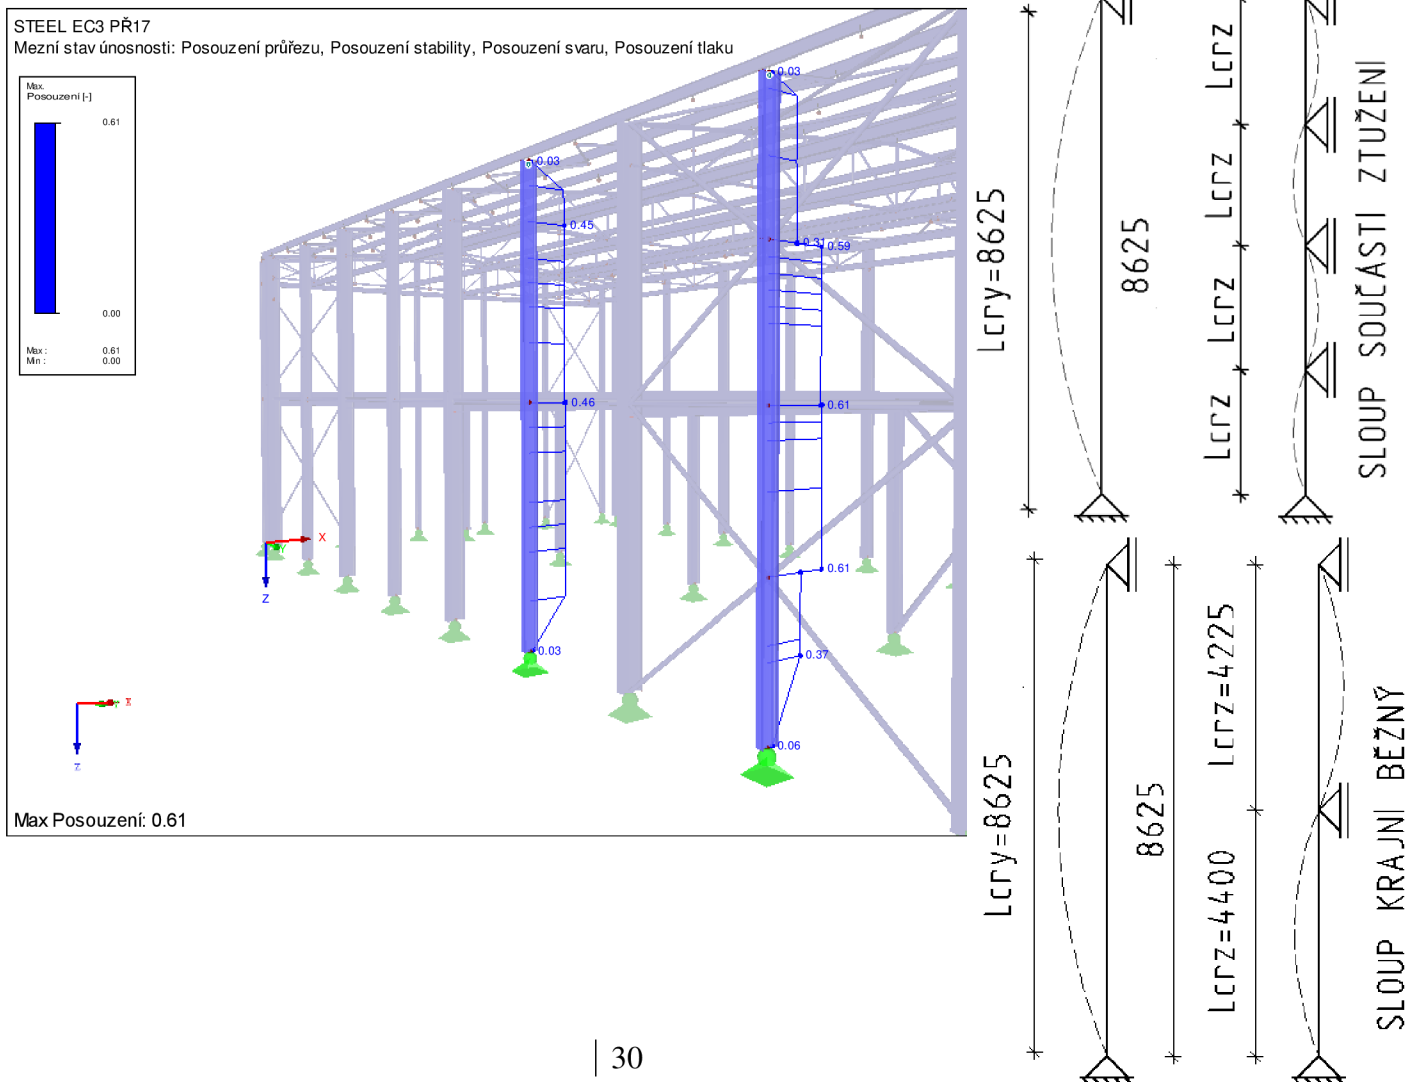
STEEL EC3 PŘ17
Mezní stav únosnosti: Posouzení průřezu, Posouzení stability, Posouzení svaru, Posouzení tlaku

Max.
Posouzení [-]
0.61
0.00
Max : 0.61
Min : 0.00

0.03
0.45
0.46
0.03
0.03
0.31
0.59
0.61
0.61
0.37
0.06

X
Y
Z

Max Posouzení: 0.61

Lcry=8625
8625
Lcrz
Lcrz
Lcrz
Lcrz
SLOUP SOUČÁSTI ZTUŽENÍ

Lcry=8625
8625
Lcrz=4400
Lcrz=4225
SLOUP KRAJNÍ BĚŽNÝ

30